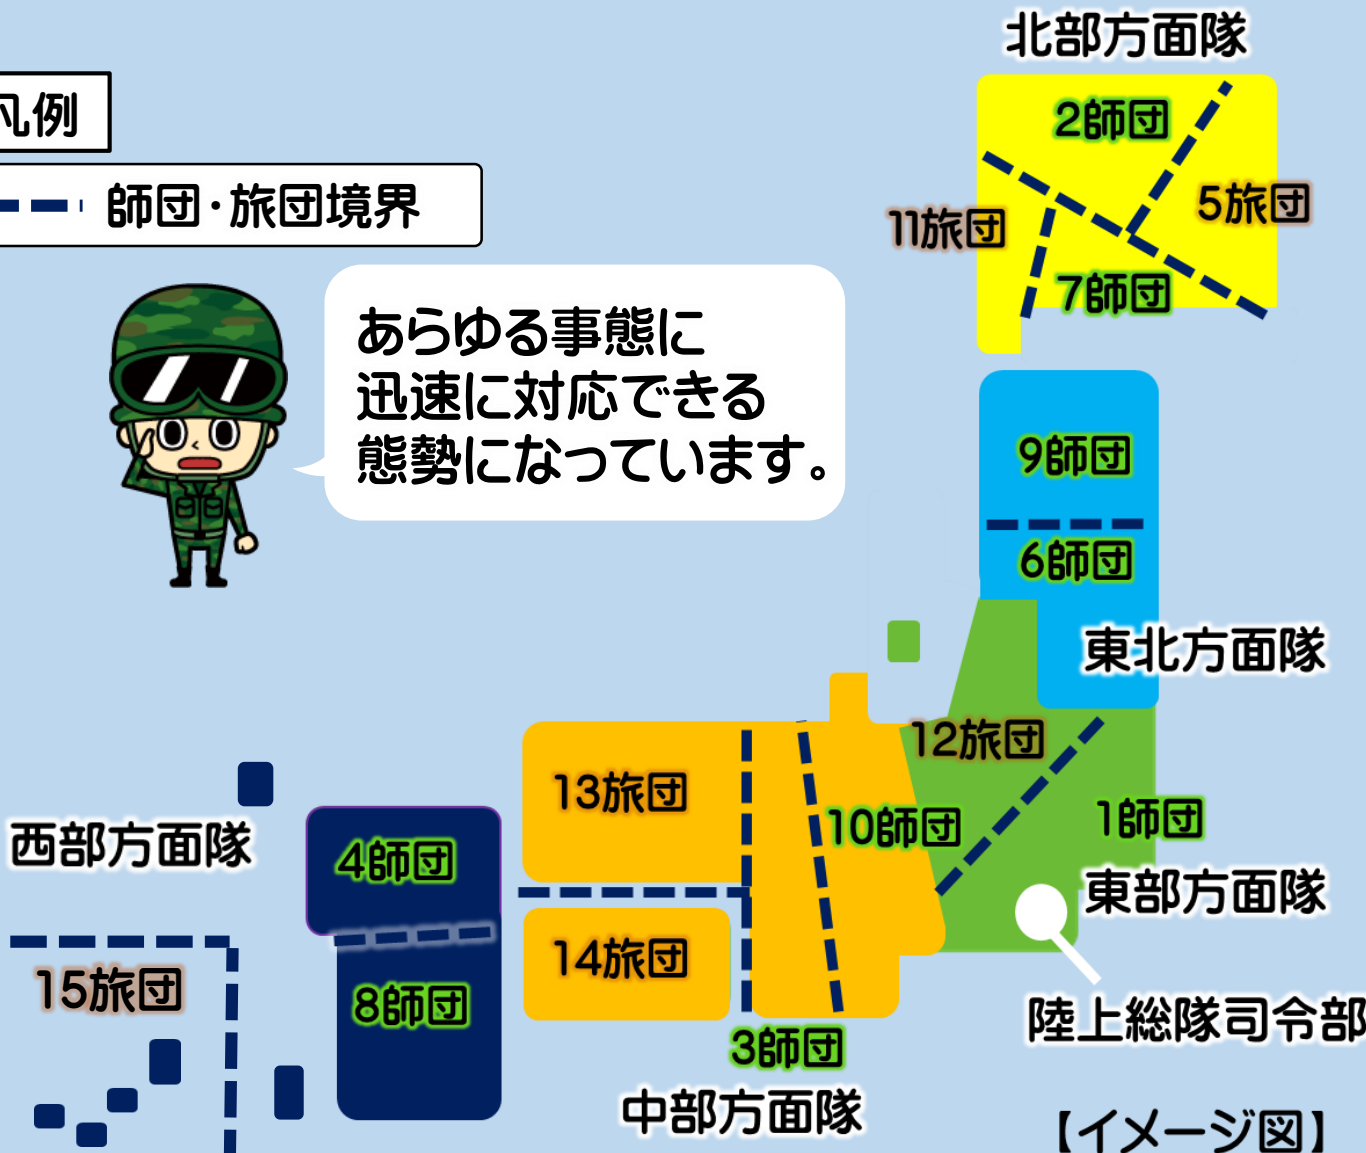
凡例

師団・旅団境界

あらゆる事態に
迅速に対応できる
態勢になっています。

北部方面隊
2師団
5旅団
11旅団
7師団
9師団
6師団
東北方面隊
12旅団
1師団
東部方面隊
陸上総隊司令部
13旅団
10師団
14旅団
3師団
中部方面隊
西部方面隊
4師団
8師団
15旅団
【イメージ図】